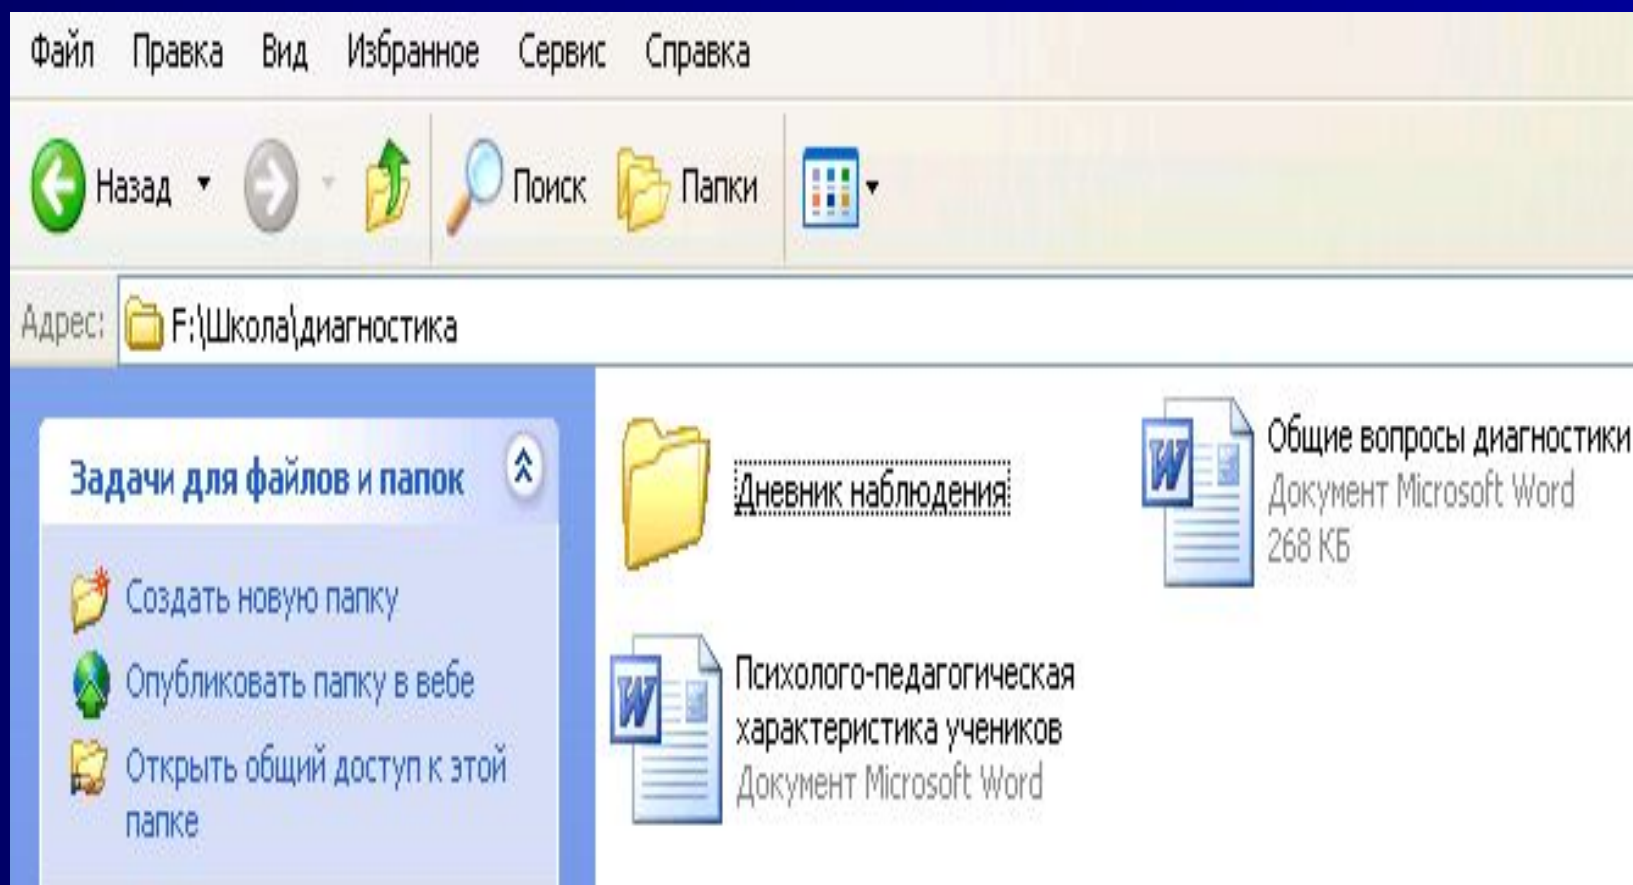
Файл Правка Вид Избранное Сервис Справка

Назад Поиск Папки

Адрес: F:\Школа\диагностика

Задачи для файлов и папок

Создать новую папку

Опубликовать папку в вебе

Открыть общий доступ к этой папке

Дневник наблюдения

Общие вопросы диагностики
Документ Microsoft Word
268 КБ

Психолого-педагогическая характеристика учеников
Документ Microsoft Word